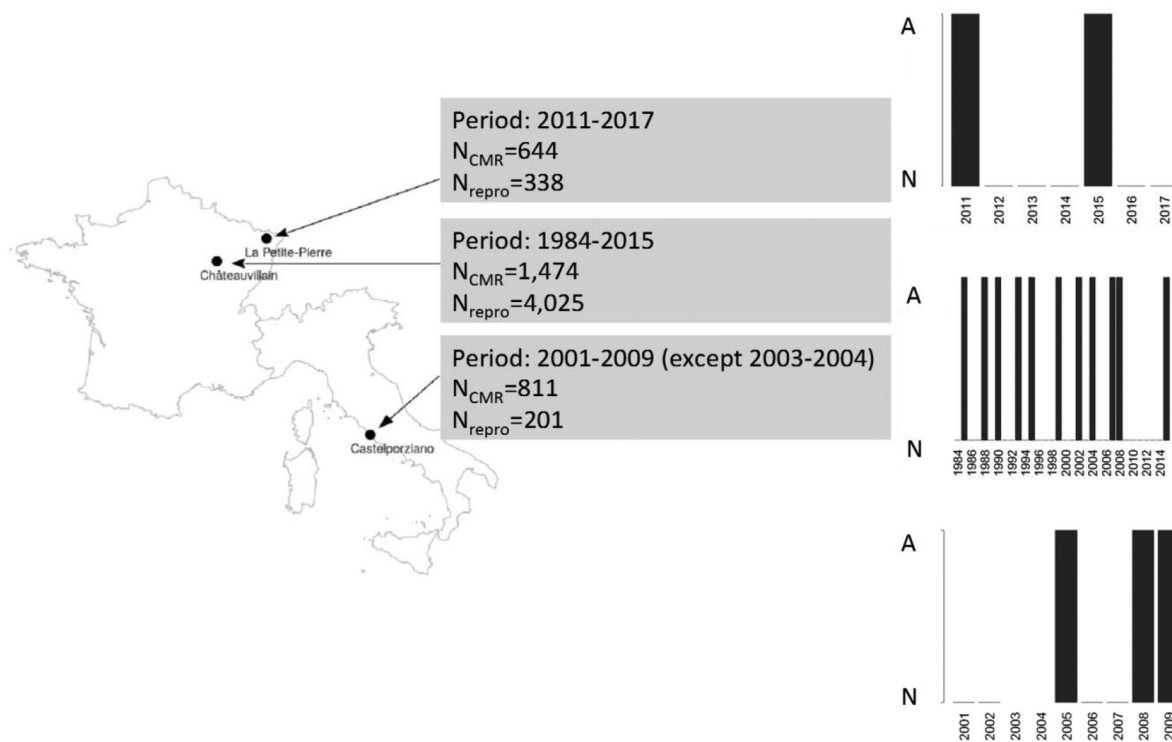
Period: 2011-2017
$N_{CMR}$=644
$N_{repro}$=338

Period: 1984-2015
$N_{CMR}$=1,474
$N_{repro}$=4,025

Period: 2001-2009 (except 2003-2004)
$N_{CMR}$=811
$N_{repro}$=201

La Petite-Pierre
Châteauvillain
Castelporziano

A
N
2011 2012 2013 2014 2015 2016 2017

A
N
1984 1986 1988 1990 1992 1994 1996 1998 2000 2002 2004 2006 2008 2010 2012 2014

A
N
2001 2002 2003 2004 2005 2006 2007 2008 2009